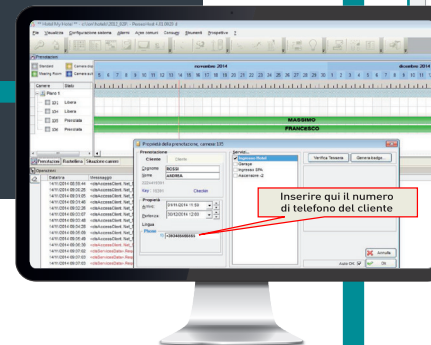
** Hotel My Home ** - [Gest.Hotel\2013_XXX - Passe-Hotel 4.0.0920-4

File Visualizza Configurazione sistema Alberghi Arpe rimnuri Consegi Strumenti Prospettica ?

Prenotazioni

Standard Camera
Stanza Room Contratti

novembre 2014
dicembre 2014

Camera Stato
Piano 1
101 Libera
102 Libera
103 Prenotata
104 Prenotata

MASSIMO
FRANCESCO

Prenotazioni Portelibro Situazione camere

Data/ora Messaggio

Proprietà della prenotazione, camera 105

Prenotazione
Cliente Cliente

Cognome ROSSI
Nome ANDREA

Checkin

Proposta
Arrivo 04/11/2014 11:00
Partenza 30/12/2014 11:00

Lingua
Phone
+393456565655

Servizi
Ingresso Hotel
Garage
Ingresso SPA
Ascensore -2

Verifica Tessera
Genera badge

Inserire qui il numero di telefono del cliente

Annulla
Auto OK OK